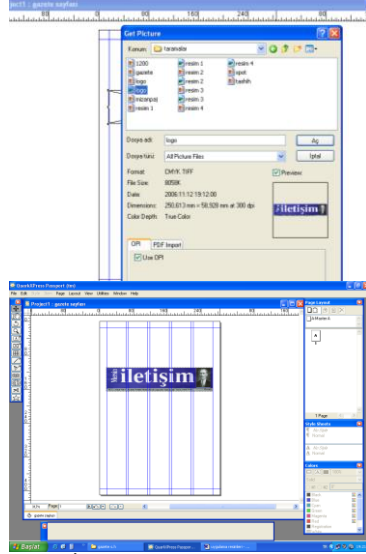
ject1 : gazete sayfası

Get Picture

Konum: taranalar

1200
gazete
logo
logo
mizanpaj
resim 1
resim 1
resim 2
resim 2
resim 3
resim 3
resim 4
resim 4
spot
tashih

Dosya adı: logo
Dosya türü: All Picture Files

Aç
İptal

Format: CMYK TIFF
File Size: 805IK
Date: 2006.11.12 19:12:00
Dimensions: 250,613 mm x 58,928 mm at 300 dpi
Color Depth: True Color

Preview

iletişim

OPI
PDF Import
Use OPI

QuarkXPress Passport - [tez]
File Edit Style Item Page Layout View Utilities Window Help

Project1 : gazete sayfası

iletişim

Page Layout
A-Master A
A
1 Page

Style Sheets
Normal
Normal

Colors

Başlat
gazete s.b
QuarkXPress Passpor...
sayfalama teknikleri